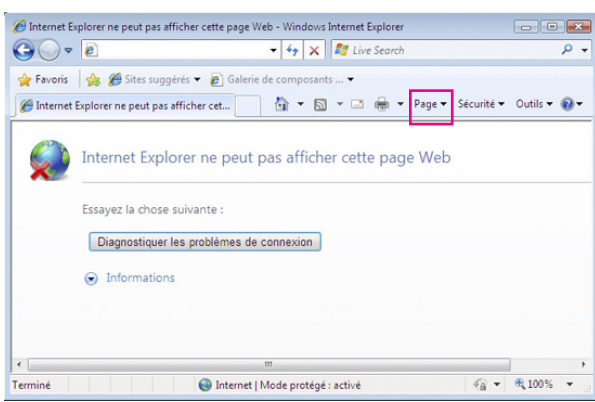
Internet Explorer ne peut pas afficher cette page Web - Windows Internet Explorer

Live Search

Favoris

Sites suggérés ▾

Galerie de composants ... ▾

Internet Explorer ne peut pas afficher cet...

Page ▾ Sécurité ▾ Outils ▾

Internet Explorer ne peut pas afficher cette page Web

Essayez la chose suivante :

Diagnostiquer les problèmes de connexion

Informations

Terminé

Internet | Mode protégé : activé

100%